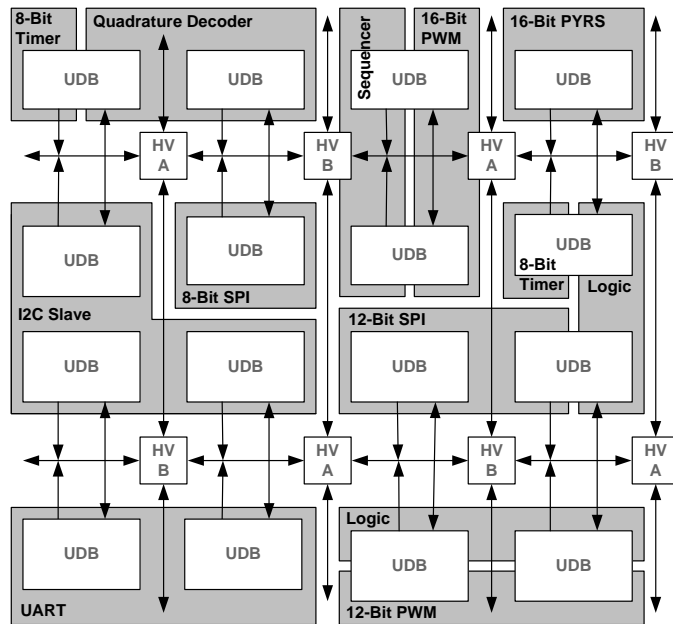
8-Bit Timer

Quadrature Decoder

UDB

UDB

Sequencer

16-Bit PWM

UDB

16-Bit PYRS

UDB

HV A

HV B

HV A

HV B

UDB

UDB

UDB

UDB

8-Bit Timer

Logic

8-Bit SPI

I2C Slave

12-Bit SPI

UDB

UDB

UDB

UDB

HV B

HV A

HV B

HV A

Logic

UDB

UDB

UDB

UDB

UART

12-Bit PWM